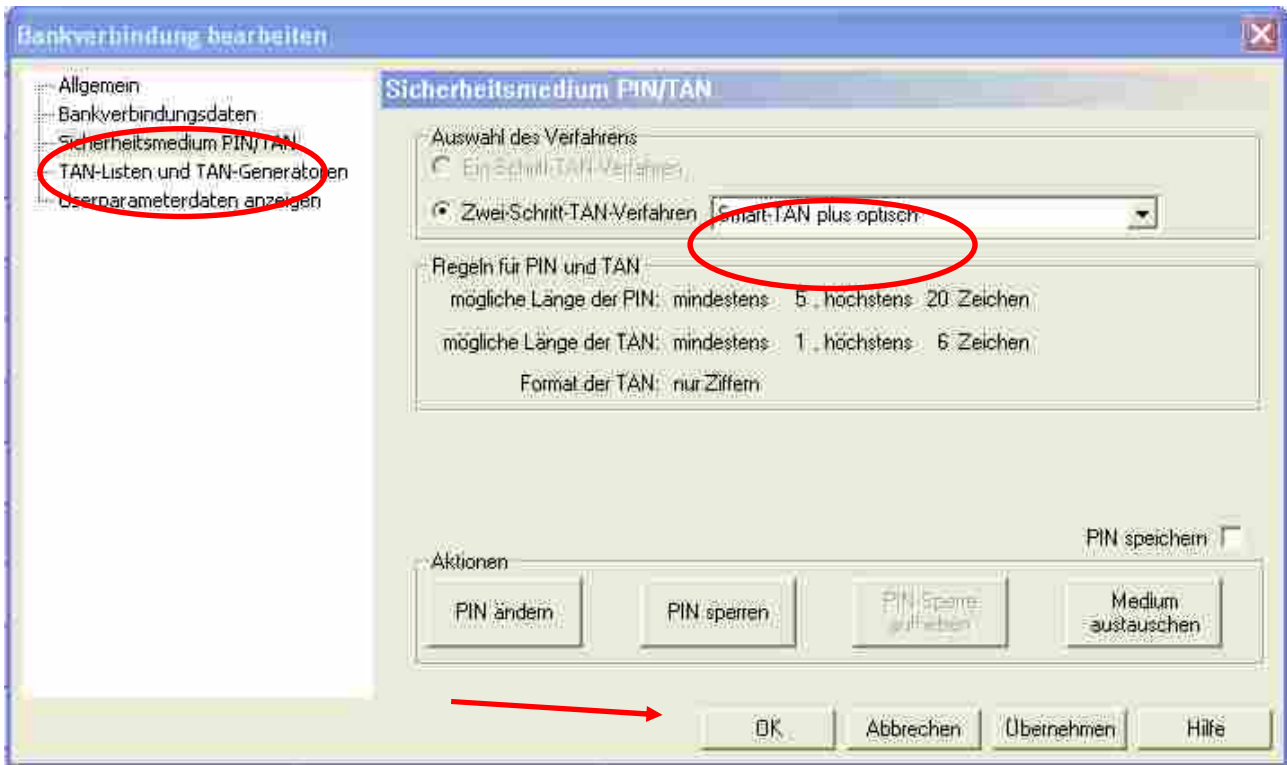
Bankverbindung bearbeiten

Allgemein
Bankverbindungsdaten
Sicherheitsmedium PIN/TAN
TAN-Listen und TAN-Generatoren
Userparameterdaten anzeigen

Sicherheitsmedium PIN/TAN

Auswahl des Verfahrens
Ein-Schritt-TAN-Verfahren
Zwei-Schritt-TAN-Verfahren Smart-TAN plus optisch

Regeln für PIN und TAN
mögliche Länge der PIN: mindestens 5 , höchstens 20 Zeichen
mögliche Länge der TAN: mindestens 1 , höchstens 6 Zeichen
Format der TAN: nur Ziffern

PIN speichern

Aktionen
PIN ändern
PIN sperren
PIN-Sperre aufheben
Medium austauschen

OK
Abbrechen
Übernehmen
Hilfe